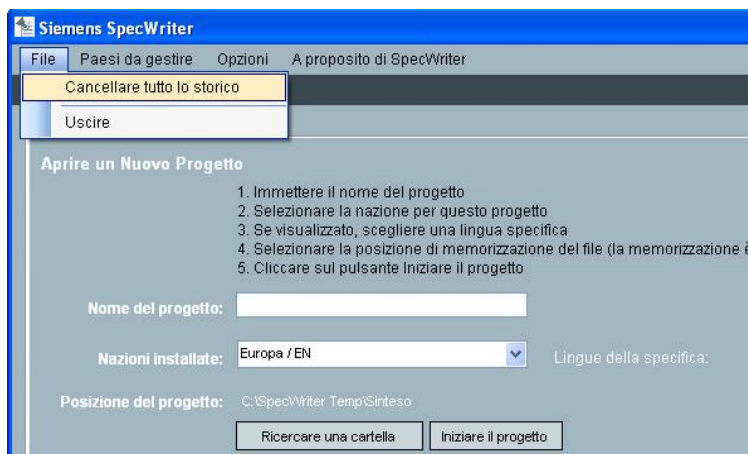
Siemens SpecWriter

File Paesi da gestire Opzioni A proposito di SpecWriter

Cancellare tutto lo storico

Uscire

Aprire un Nuovo Progetto

1. Immettere il nome del progetto
2. Selezionare la nazione per questo progetto
3. Se visualizzato, scegliere una lingua specifica
4. Selezionare la posizione di memorizzazione del file (la memorizzazione è
5. Cliccare sul pulsante Iniziare il progetto

Nome del progetto:

Nazioni installate: Europa / EN

Lingue della specifica:

Posizione del progetto: C:\SpecWriter Temp\Sinteso

Ricercare una cartella

Iniziare il progetto